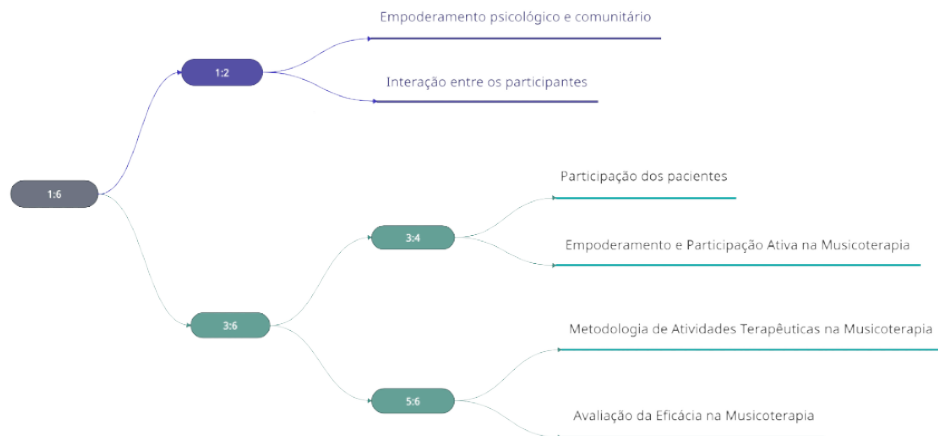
1:6

1:2

Empoderamento psicológico e comunitário

Interação entre os participantes

3:6

3:4

Participação dos pacientes

Empoderamento e Participação Ativa na Musicoterapia

5:6

Metodologia de Atividades Terapêuticas na Musicoterapia

Avaliação da Eficácia na Musicoterapia